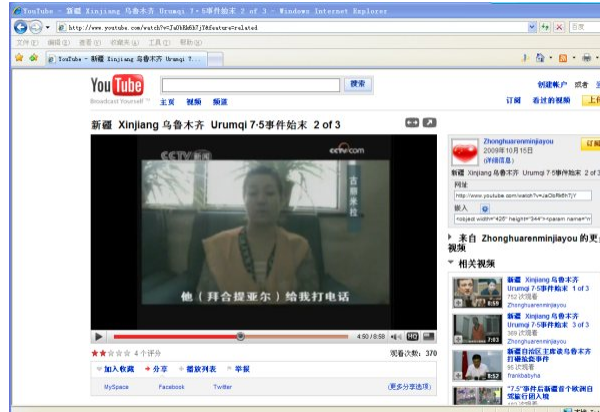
YouTube - 新疆 Xinjiang 乌鲁木齐 Urumqi 7·5事件始末 2 of 3 - Windows Internet Explorer

http://www.youtube.com/watch?v=JaOkRkGh7jY&feature=related

文件(F) 编辑(E) 查看(V) 收藏夹(A) 工具(T) 帮助(H)

YouTube - 新疆 Xinjiang 乌鲁木齐 Urumqi 7...

YouTube
Broadcast Yourself™

搜索

主页 视频 频道

创建帐户 或者 登录

订阅 看过的视频 上传

新疆 Xinjiang 乌鲁木齐 Urumqi 7·5事件始末 2 of 3

CCTV新闻

cctv.com

吉娜米拉

他（拜合提亚尔）给我打电话

4:50 / 8:58

HQ

4 个评分

观看次数：370

加入收藏 分享 播放列表 举报

MySpace Facebook Twitter

(更多分享选项)

Zhonghuarenminjiayou
2009年10月15日
(详细信息)

订阅

网址
http://www.youtube.com/watch?v=JaOkRkGh7jY

嵌入
<object width="425" height="344"><param name="m

来自 Zhonghuarenminjiayou 的更多视频

相关视频

新疆 Xinjiang 乌鲁木齐 Urumqi 7·5事件始末 1 of 3
752 次观看
Zhonghuarenminjiayou

新疆 Xinjiang 乌鲁木齐 Urumqi 7·5事件始末 3 of 3
309 次观看
Zhonghuarenminjiayou

新疆自治区主席谈乌鲁木齐打砸抢烧事件
95 次观看
frankbabyha

"7.5"事件后新疆首个秋季旧貌展行动入境
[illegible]

6:59
7:03
5:52